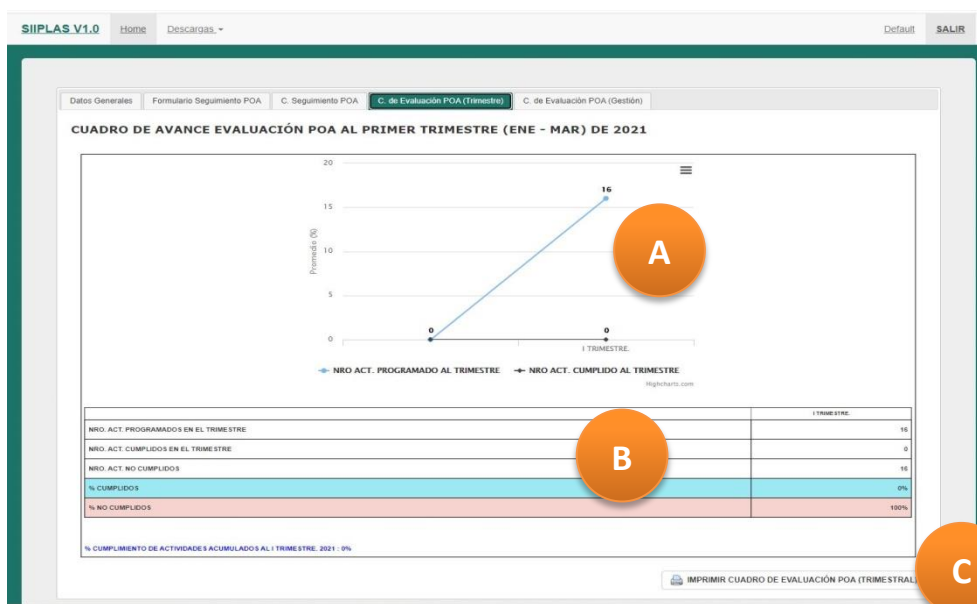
SIIPLAS V1.0 Home Descargas ▾ Default SALIR

Datos Generales | Formulario Seguimiento POA | C. Seguimiento POA | C. de Evaluación POA (Trimestre) | C. de Evaluación POA (Gestión)

CUADRO DE AVANCE EVALUACIÓN POA AL PRIMER TRIMESTRE (ENE - MAR) DE 2021

20
15
10
5
0
Promedio (%)
16
0
0
I TRIMESTRE.
NRO ACT. PROGRAMADO AL TRIMESTRE   NRO ACT. CUMPLIDO AL TRIMESTRE
Highcharts.com

A

| | I TRIMESTRE. |
|---|---|
| NRO. ACT. PROGRAMADOS EN EL TRIMESTRE | 16 |
| NRO. ACT. CUMPLIDOS EN EL TRIMESTRE | 0 |
| NRO. ACT. NO CUMPLIDOS | 16 |
| % CUMPLIDOS | 0% |
| % NO CUMPLIDOS | 100% |

B

% CUMPLIMIENTO DE ACTIVIDADES ACUMULADOS AL I TRIMESTRE. 2021 : 0%

IMPRIMIR CUADRO DE EVALUACIÓN POA (TRIMESTRAL)

C